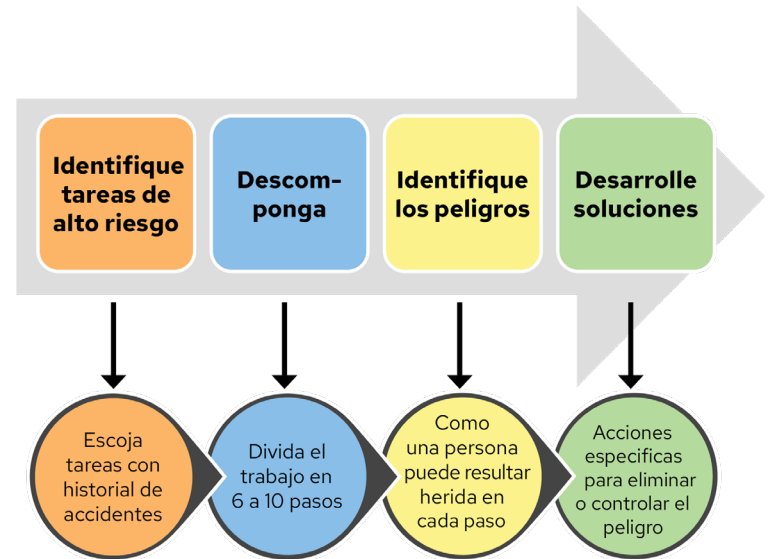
Identifique tareas de alto riesgo

Descomponga

Identifique los peligros

Desarrolle soluciones

Escoja tareas con historial de accidentes

Divida el trabajo en 6 a 10 pasos

Como una persona puede resultar herida en cada paso

Acciones especificas para eliminar o controlar el peligro